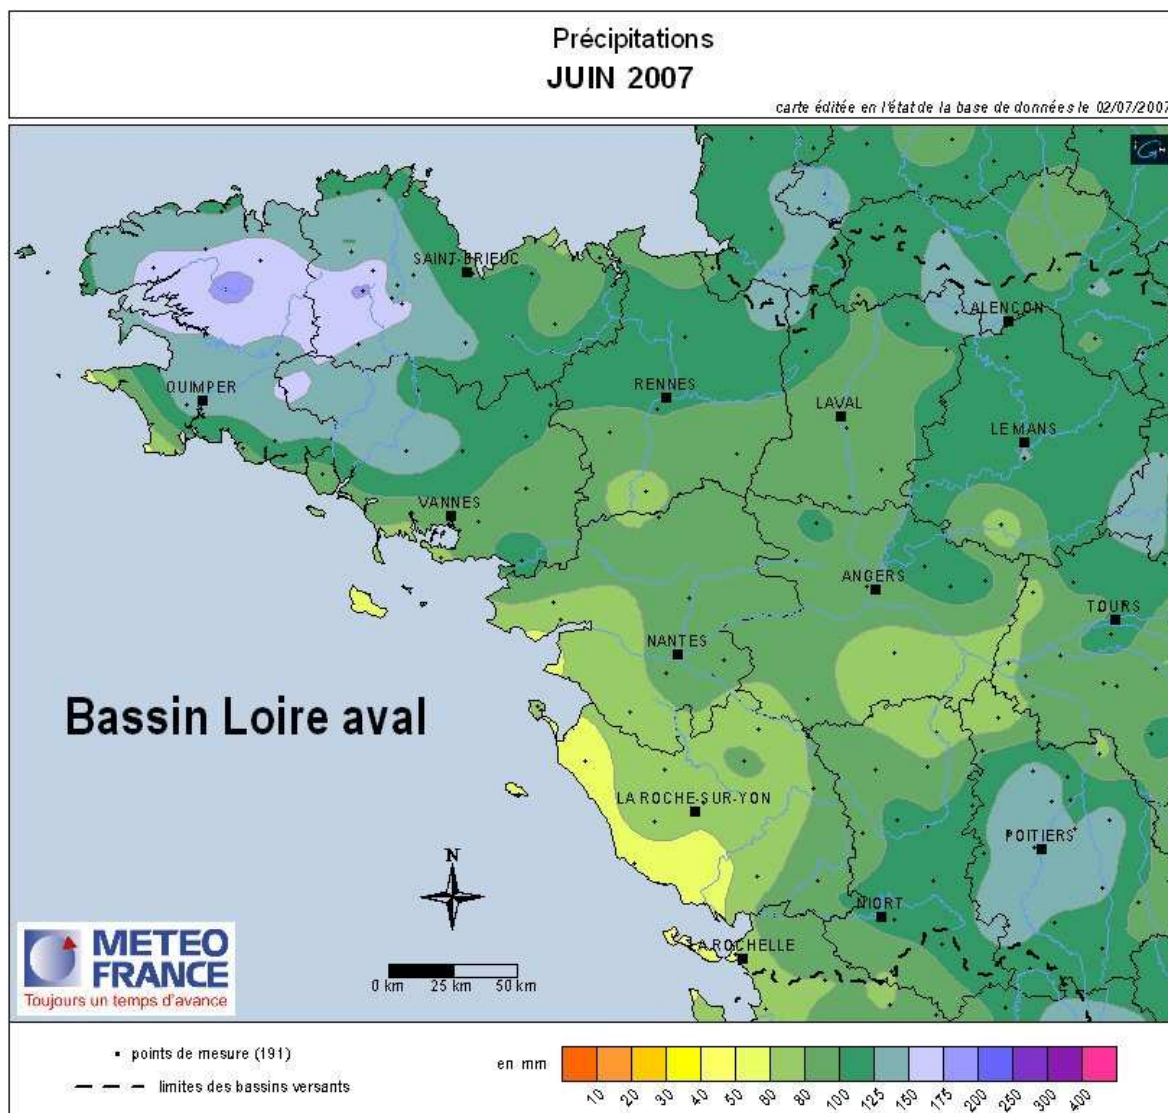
Précipitations
JUIN 2007

carte éditée en l'état de la base de données le 02/07/2007

SAINT-BRIEUC
ALENCON
QUIMPER
RENNES
LAVAL
LE MANS
VANNES
ANGERS
TOURS
NANTES
LA ROCHE-SUR-YON
POITIERS
NIORT
LA ROCHELLE

Bassin Loire aval

N

0 km 25 km 50 km

METEO FRANCE
Toujours un temps d'avance

• points de mesure (191)
limites des bassins versants

en mm
10 20 30 40 50 60 80 100 125 150 175 200 250 300 400